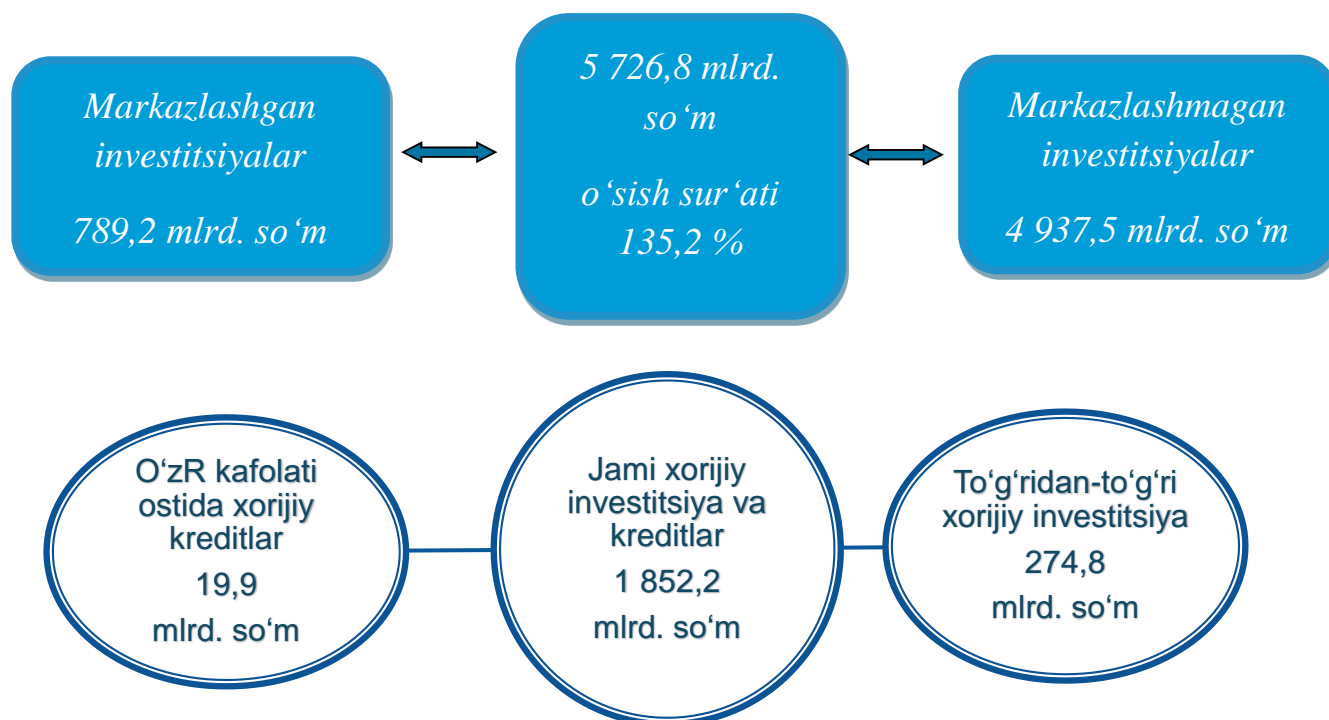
Markazlashgan investitsiyalar

789,2 mlrd. so‘m

5 726,8 mlrd. so‘m

o‘sish sur‘ati 135,2 %

Markazlashmagan investitsiyalar

4 937,5 mlrd. so‘m

O‘zR kafolati ostida xorijiy kreditlar

19,9

mlrd. so‘m

Jami xorijiy investitsiya va kreditlar

1 852,2

mlrd. so‘m

To‘g‘ridan-to‘g‘ri xorijiy investitsiya

274,8

mlrd. so‘m